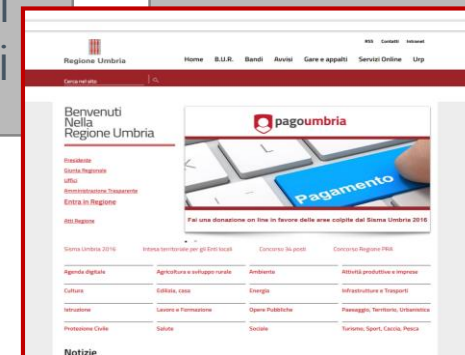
RSS Contatti Intranet

Regione Umbria

Home B.U.R. Bandi Avvisi Gare e appalti Servizi Online Urp

Cerca nel sito

Benvenuti Nella Regione Umbria

Presidente
Giunta Regionale
Uffici
Amministrazione Trasparente
Entra in Regione

Atti Regione

pagoumbria

Pagamento

Fai una donazione on line in favore delle aree colpite dal Sisma Umbria 2016

Sisma Umbria 2016 Intesa territoriale per gli Enti locali Concorso 34 posti Concorso Regione PRA

| Agenda digitale | Agricoltura e sviluppo rurale | Ambiente | Attività produttive e imprese |
|---|---|---|---|
| Cultura | Edilizia, casa | Energia | Infrastrutture e Trasporti |
| Istruzione | Lavoro e Formazione | Opere Pubbliche | Paesaggio, Territorio, Urbanistica |
| Protezione Civile | Salute | Sociale | Turismo, Sport, Caccia, Pesca |

Notizie